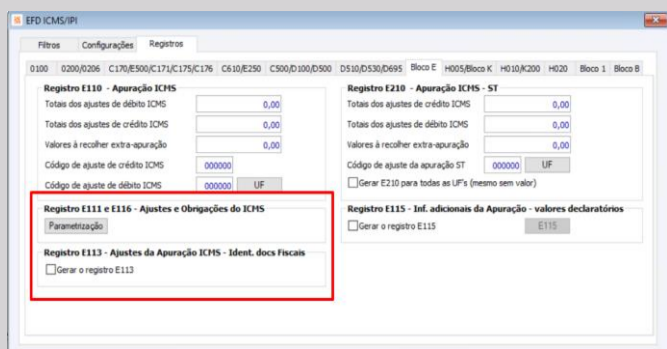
EFD ICMS/IPI

Filtros | Configurações | Registros

0100 | 0200/0206 | C170/E500/C171/C175/C176 | C610/E250 | C500/D100/D500 | D510/D530/D695 | Bloco E | H005/Bloco K | H010/K200 | H020 | Bloco 1 | Bloco B

Registro E110 - Apuração ICMS
Totais dos ajustes de débito ICMS 0,00
Totais dos ajustes de crédito ICMS 0,00
Valores à recolher extra-apuração 0,00
Código de ajuste de crédito ICMS 000000
Código de ajuste de débito ICMS 000000 UF

Registro E210 - Apuração ICMS - ST
Totais dos ajustes de crédito ICMS 0,00
Totais dos ajustes de débito ICMS 0,00
Valores à recolher extra-apuração 0,00
Código de ajuste da apuração ST 000000 UF
Gerar E210 para todas as UF's (mesmo sem valor)

Registro E111 e E116 - Ajustes e Obrigações do ICMS
Parametrização

Registro E115 - Inf. adicionais da Apuração - valores declaratórios
Gerar o registro E115 E115

Registro E113 - Ajustes da Apuração ICMS - Ident. docs Fiscais
Gerar o registro E113